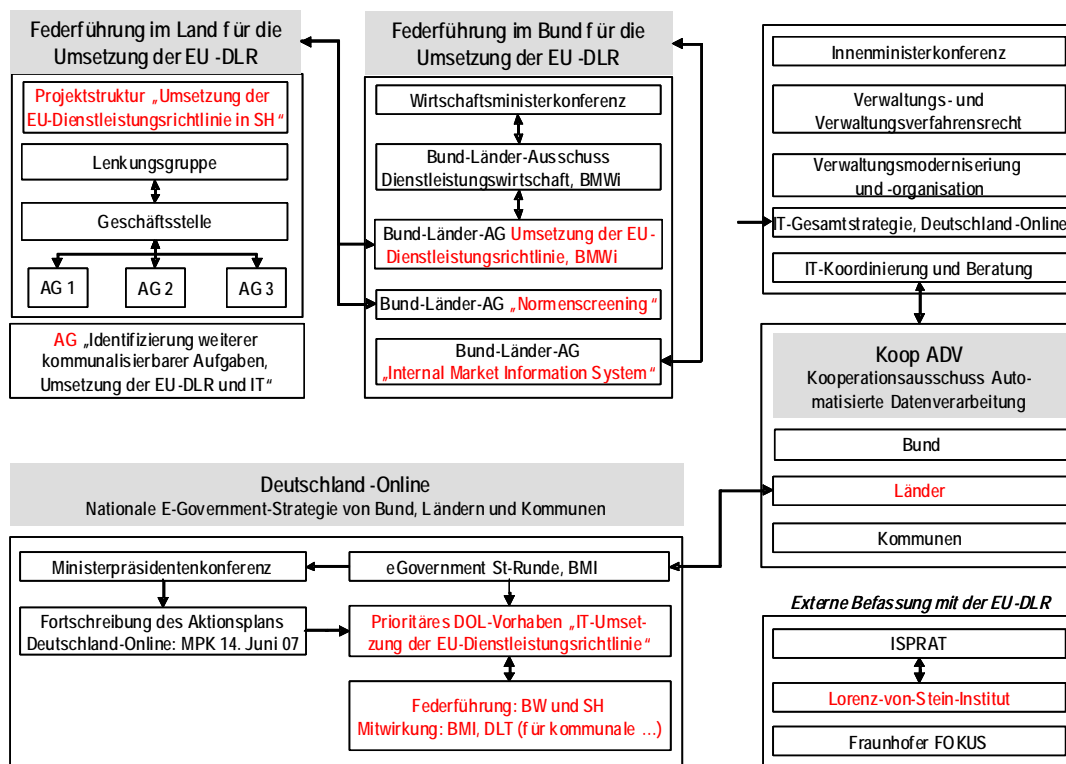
Federführung im Land für die Umsetzung der EU-DLR

Projektstruktur „Umsetzung der EU-Dienstleistungsrichtlinie in SH“

Lenkungsgruppe

Geschäftsstelle

AG 1

AG 2

AG 3

AG „Identifizierung weiterer kommunalisierbarer Aufgaben, Umsetzung der EU-DLR und IT“

Federführung im Bund für die Umsetzung der EU-DLR

Wirtschaftsministerkonferenz

Bund-Länder-Ausschuss Dienstleistungswirtschaft, BMWi

Bund-Länder-AG Umsetzung der EU-Dienstleistungsrichtlinie, BMWi

Bund-Länder-AG „Normenscreening“

Bund-Länder-AG „Internal Market Information System“

Innenministerkonferenz

Verwaltungs- und Verwaltungsverfahrensrecht

Verwaltungsmodernisierung und -organisation

IT-Gesamtstrategie, Deutschland-Online

IT-Koordinierung und Beratung

Koop ADV
Kooperationsausschuss Automatisierte Datenverarbeitung

Bund

Länder

Kommunen

Deutschland-Online
Nationale E-Government-Strategie von Bund, Ländern und Kommunen

Ministerpräsidentenkonferenz

eGovernment St-Runde, BMI

Fortschreibung des Aktionsplans Deutschland-Online: MPK 14. Juni 07

Prioritäres DOL-Vorhaben „IT-Umsetzung der EU-Dienstleistungsrichtlinie“

Federführung: BW und SH
Mitwirkung: BMI, DLT (für kommunale ...)

Externe Befassung mit der EU-DLR

ISPRAT

Lorenz-von-Stein-Institut

Fraunhofer FOKUS